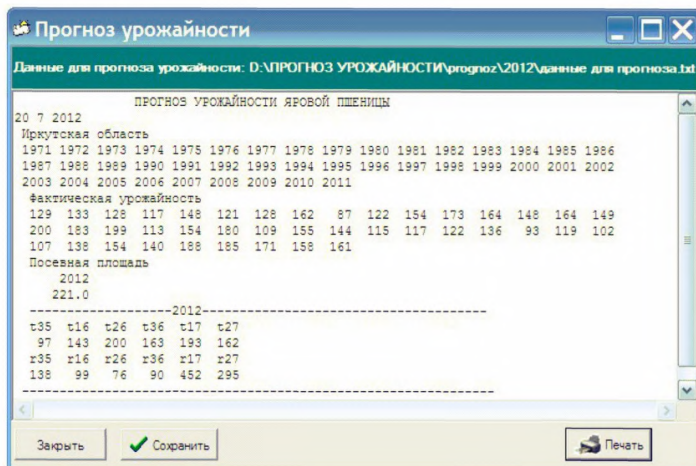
Прогноз урожайности

Данные для прогноза урожайности: D:\ПРОГНОЗ УРОЖАЙНОСТИ\prognoz\2012\данные для прогноза.txt

ПРОГНОЗ УРОЖАЙНОСТИ ЯРОВОЙ ПШЕНИЦЫ
20 7 2012
Иркутская область
1971 1972 1973 1974 1975 1976 1977 1978 1979 1980 1981 1982 1983 1984 1985 1986
1987 1988 1989 1990 1991 1992 1993 1994 1995 1996 1997 1998 1999 2000 2001 2002
2003 2004 2005 2006 2007 2008 2009 2010 2011
Фактическая урожайность
129 133 128 117 148 121 128 162 87 122 154 173 164 148 164 149
200 183 199 113 154 180 109 155 144 115 117 122 136 93 119 102
107 138 154 140 188 185 171 158 161
Посевная площадь
2012
221.0
-------------------2012------------------------------------------
t35 t16 t26 t36 t17 t27
97 143 200 163 193 162
r35 r16 r26 r36 r17 r27
138 99 76 90 452 295
----------------------------------------------------------------------

Закрыть

Сохранить

Печать